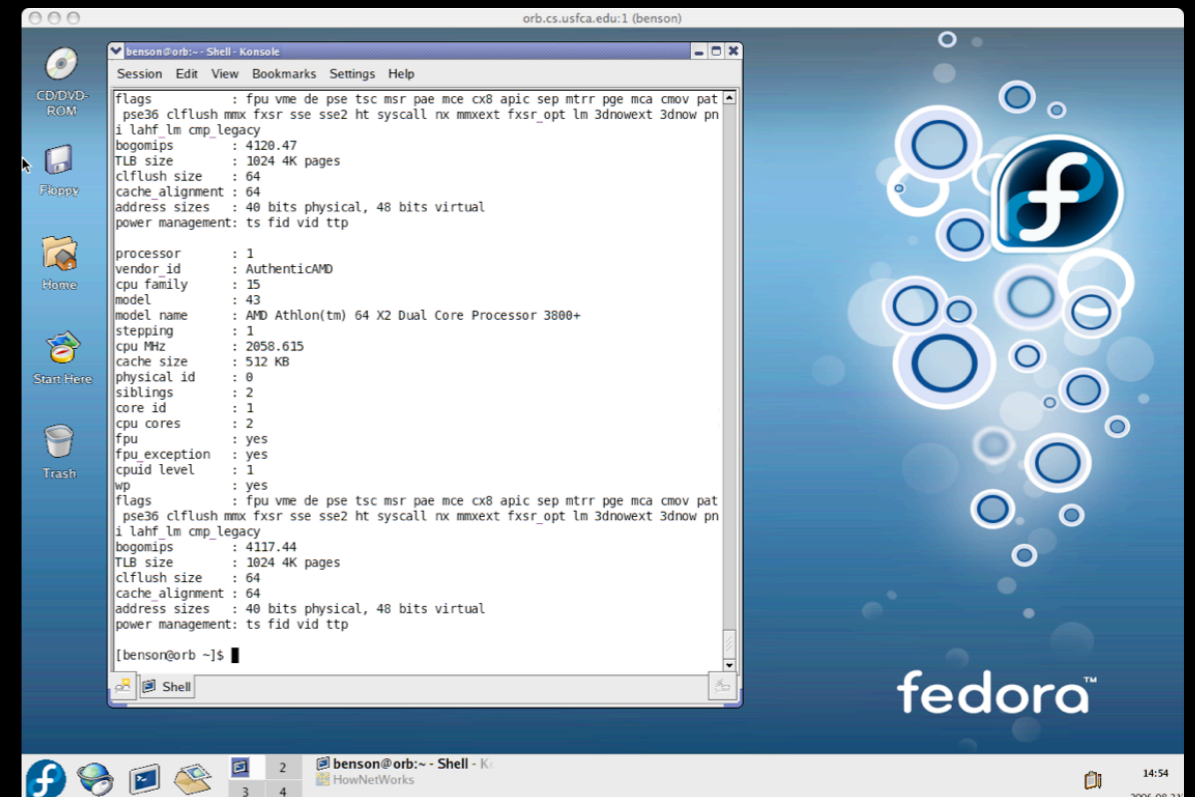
orb.cs.usfca.edu:1 (benson)

benson@orb:~ - Shell - Konsole

Session Edit View Bookmarks Settings Help

flags : fpu vme de pse tsc msr pae mce cx8 apic sep mtrr pge mca cmov pat pse36 clflush mmx fxsr sse sse2 ht syscall nx mmxext fxsr_opt lm 3dnowext 3dnow pni lahf_lm cmp_legacy
bogomips : 4120.47
TLB size : 1024 4K pages
clflush size : 64
cache_alignment : 64
address sizes : 40 bits physical, 48 bits virtual
power management: ts fid vid ttp

processor : 1
vendor_id : AuthenticAMD
cpu family : 15
model : 43
model name : AMD Athlon(tm) 64 X2 Dual Core Processor 3800+
stepping : 1
cpu MHz : 2058.615
cache size : 512 KB
physical id : 0
siblings : 2
core id : 1
cpu cores : 2
fpu : yes
fpu_exception : yes
cpuid level : 1
wp : yes
flags : fpu vme de pse tsc msr pae mce cx8 apic sep mtrr pge mca cmov pat pse36 clflush mmx fxsr sse sse2 ht syscall nx mmxext fxsr_opt lm 3dnowext 3dnow pni lahf_lm cmp_legacy
bogomips : 4117.44
TLB size : 1024 4K pages
clflush size : 64
cache_alignment : 64
address sizes : 40 bits physical, 48 bits virtual
power management: ts fid vid ttp

[benson@orb ~]$

Shell

CD/DVD-ROM
Floppy
Home
Start Here
Trash

fedora™

2
3 4
benson@orb:~ - Shell - K
HowNetWorks
14:54
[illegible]